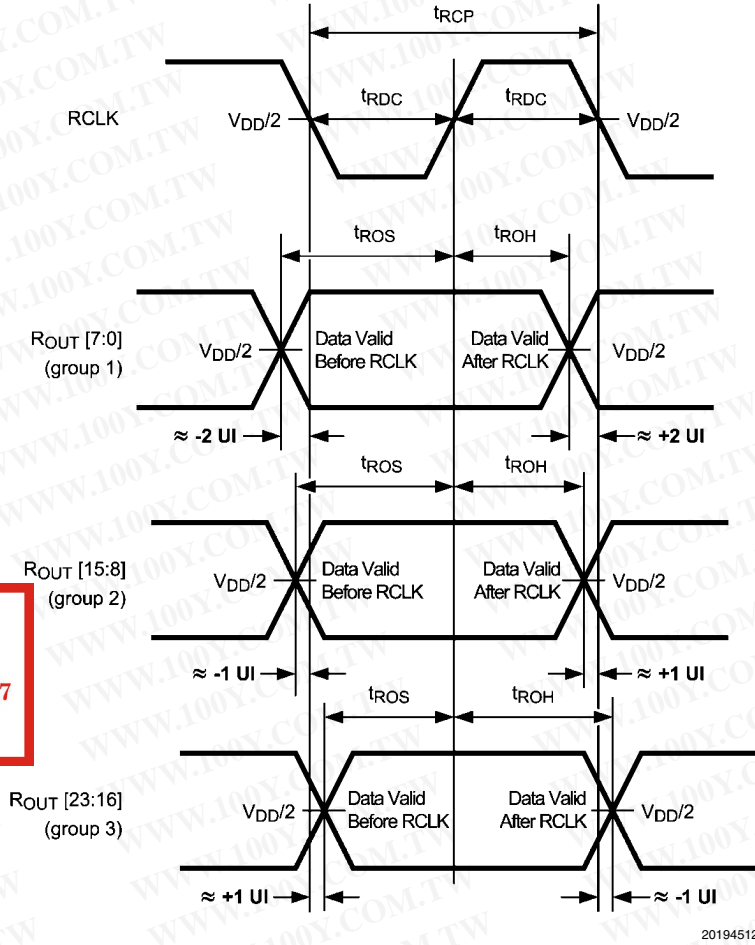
$t_{RCP}$

RCLK

$V_{DD}/2$

$t_{RDC}$

$t_{RDC}$

$V_{DD}/2$

$t_{ROS}$

$t_{ROH}$

$R_{OUT}$ [7:0] (group 1)

$V_{DD}/2$

Data Valid Before RCLK

Data Valid After RCLK

$V_{DD}/2$

≈ -2 UI

≈ +2 UI

$t_{ROS}$

$t_{ROH}$

$R_{OUT}$ [15:8] (group 2)

$V_{DD}/2$

Data Valid Before RCLK

Data Valid After RCLK

$V_{DD}/2$

7

≈ -1 UI

≈ +1 UI

$t_{ROS}$

$t_{ROH}$

$R_{OUT}$ [23:16] (group 3)

$V_{DD}/2$

Data Valid Before RCLK

Data Valid After RCLK

$V_{DD}/2$

≈ +1 UI

≈ -1 UI

2019451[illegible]

WWW.100Y.COM.TW